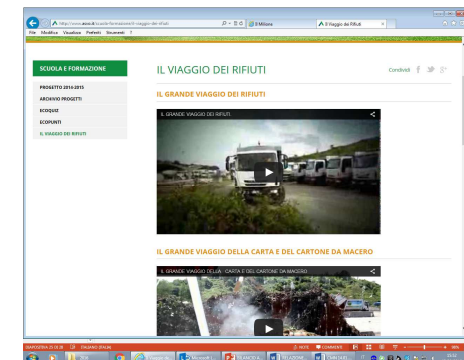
http://www.aeso.it/scuola-formazione/il-viaggio-dei-rifiuti
Il Milione
Il Viaggio dei Rifiuti
File Modifica Visualizza Preferiti Strumenti ?

SCUOLA E FORMAZIONE
PROGETTO 2014-2015
ARCHIVIO PROGETTI
ECOQUIZ
ECOPUNTI
IL VIAGGIO DEI RIFIUTI

IL VIAGGIO DEI RIFIUTI
Condividi

IL GRANDE VIAGGIO DEI RIFIUTI
IL GRANDE VIAGGIO DEI RIFIUTI

IL GRANDE VIAGGIO DELLA CARTA E DEL CARTONE DA MACERO
IL GRANDE VIAGGIO DELLA CARTA E DEL CARTONE DA MACERO

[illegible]
NOTE
COMMENTI